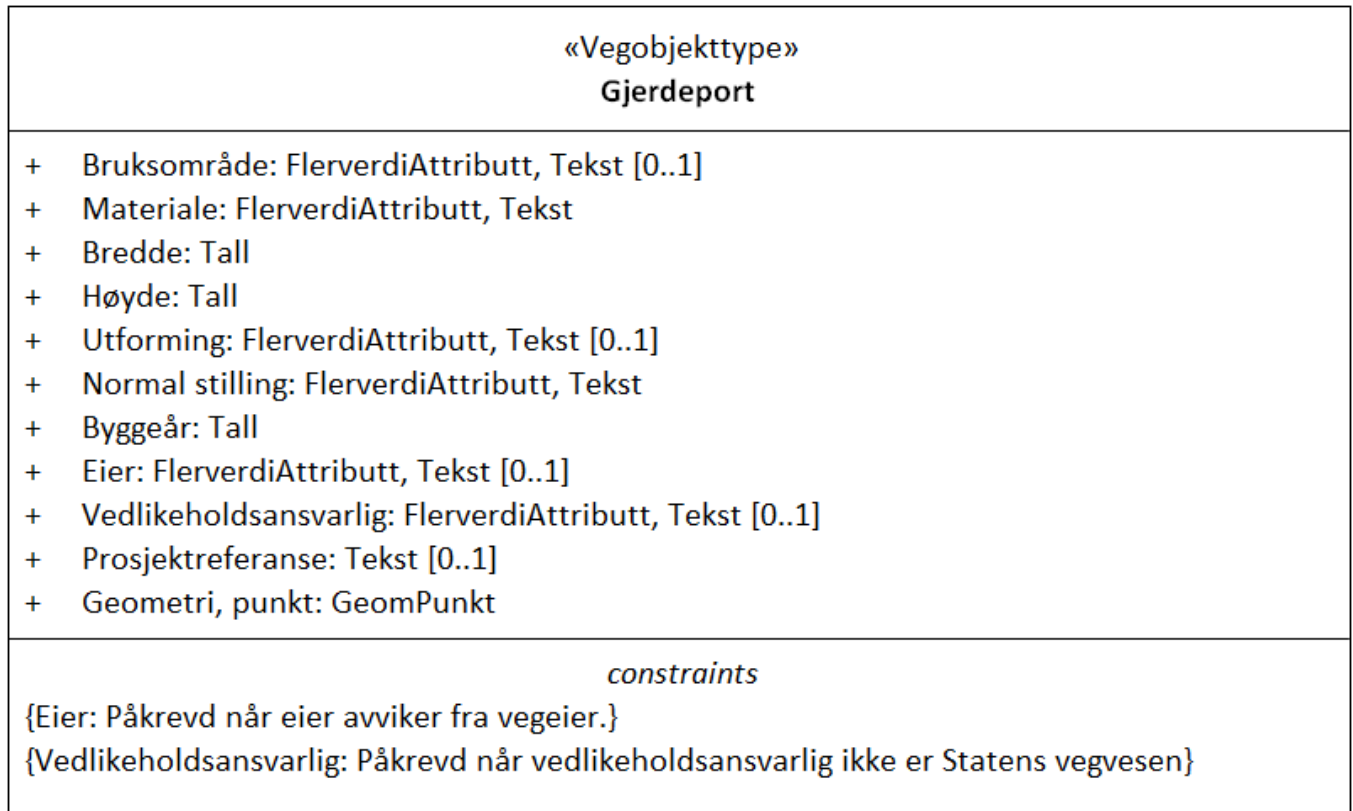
«Vegobjekttype»
Gjerdeport

+ Bruksområde: FlerverdiAttributt, Tekst [0..1]
+ Materiale: FlerverdiAttributt, Tekst
+ Bredde: Tall
+ Høyde: Tall
+ Utforming: FlerverdiAttributt, Tekst [0..1]
+ Normal stilling: FlerverdiAttributt, Tekst
+ Byggeår: Tall
+ Eier: FlerverdiAttributt, Tekst [0..1]
+ Vedlikeholdsansvarlig: FlerverdiAttributt, Tekst [0..1]
+ Prosjektreferanse: Tekst [0..1]
+ Geometri, punkt: GeomPunkt

constraints
{Eier: Påkrevd når eier avviker fra vegeier.}
{Vedlikeholdsansvarlig: Påkrevd når vedlikeholdsansvarlig ikke er Statens vegvesen}